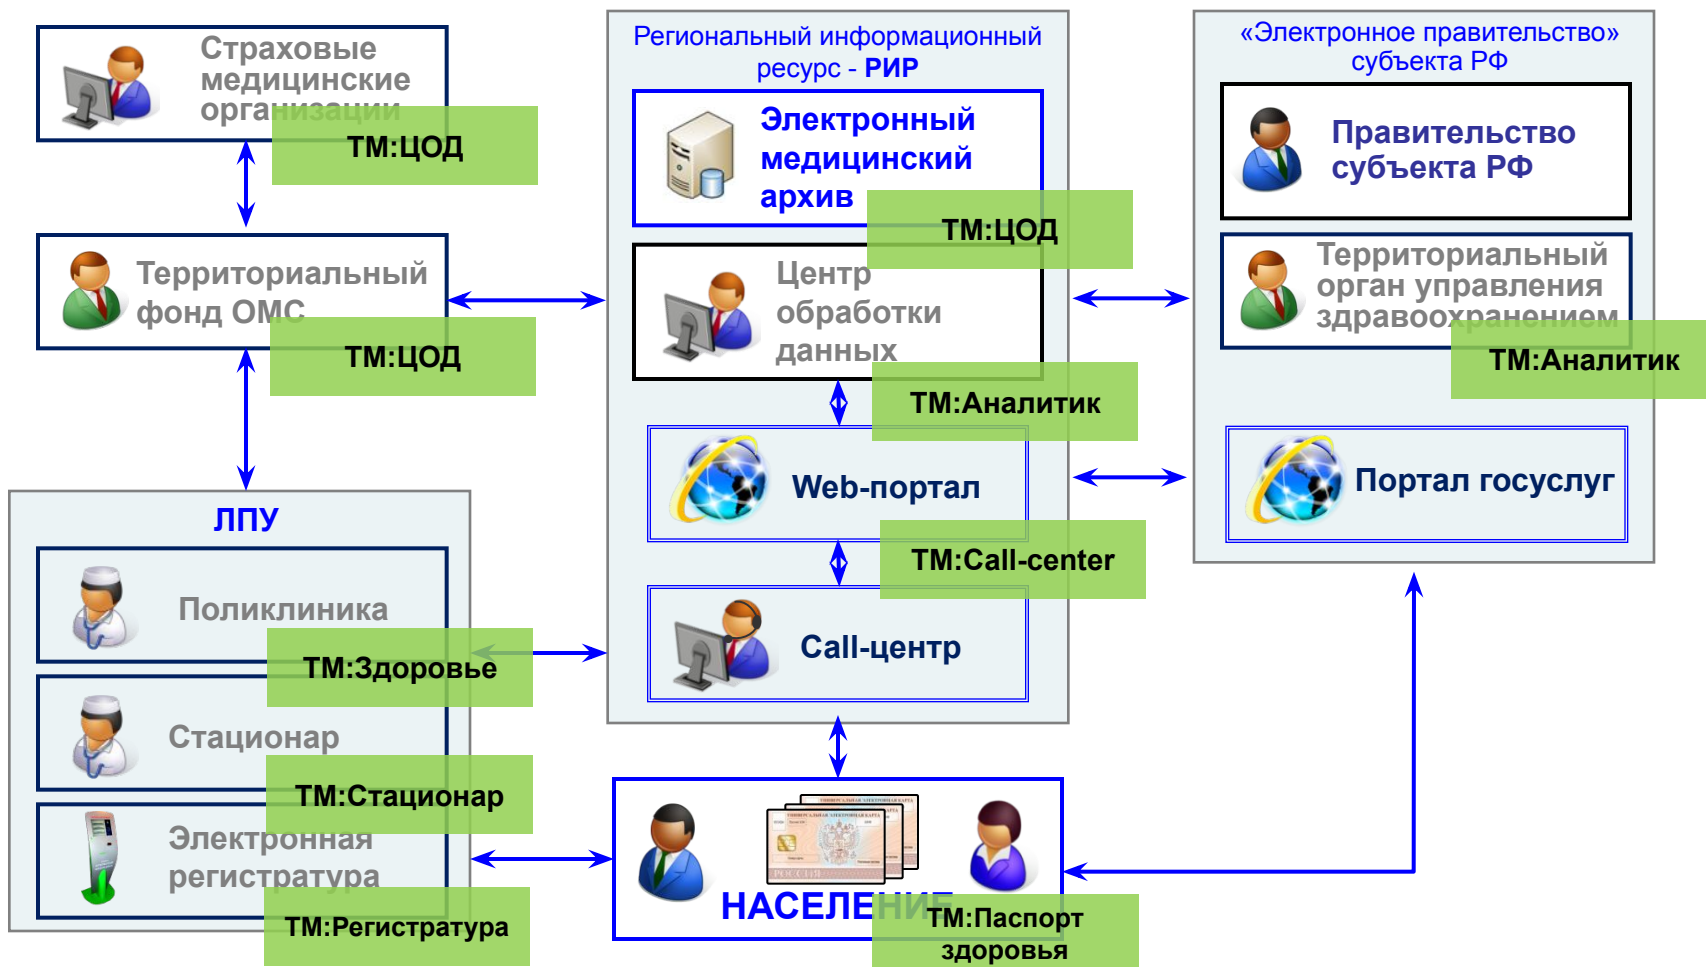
Страховые медицинские организации

ТМ:ЦОД

Территориальный фонд ОМС

ТМ:ЦОД

ЛПУ

Поликлиника

ТМ:Здоровье

Стационар

ТМ:Стационар

Электронная регистратура

ТМ:Регистратура

Региональный информационный ресурс - РИР

Электронный медицинский архив

ТМ:ЦОД

Центр обработки данных

ТМ:Аналитик

Web-портал

ТМ:Call-center

Call-центр

НАСЕЛЕНИЕ

ТМ:Паспорт здоровья

«Электронное правительство» субъекта РФ

Правительство субъекта РФ

Территориальный орган управления здравоохранением

ТМ:Аналитик

Портал госуслуг